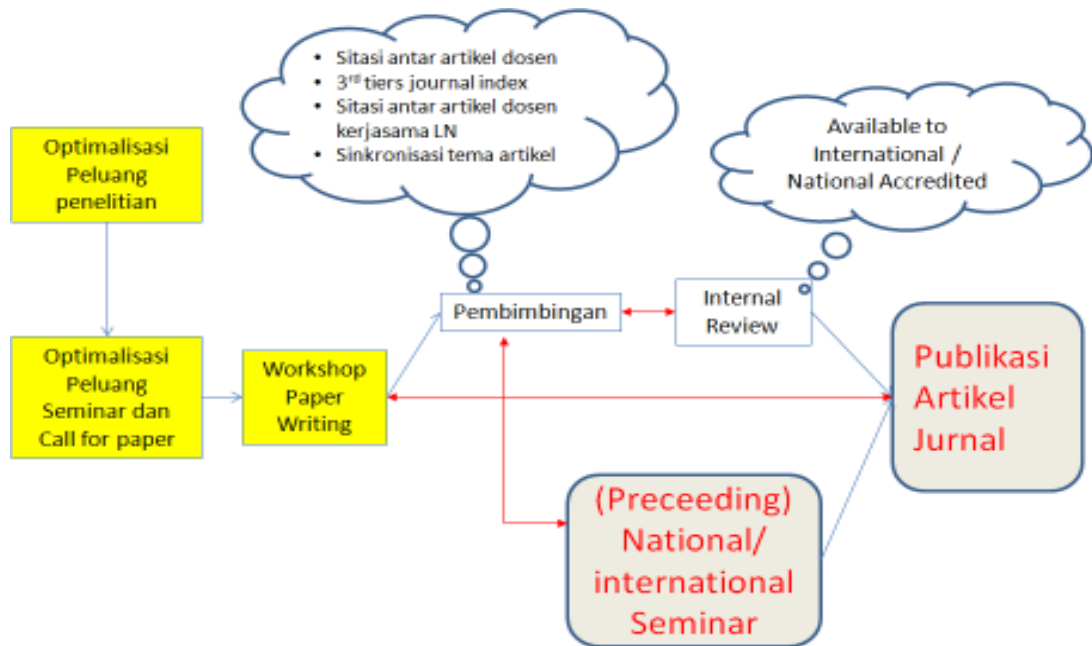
• Sitasi antar artikel dosen
• $3^{rd}$ tiers journal index
• Sitasi antar artikel dosen kerjasama LN
• Sinkronisasi tema artikel

Available to International / National Accredited

Optimalisasi Peluang penelitian

Optimalisasi Peluang Seminar dan Call for paper

Workshop Paper Writing

Pembimbingan

Internal Review

Publikasi Artikel Jurnal

(Preceeding) National/ international Seminar